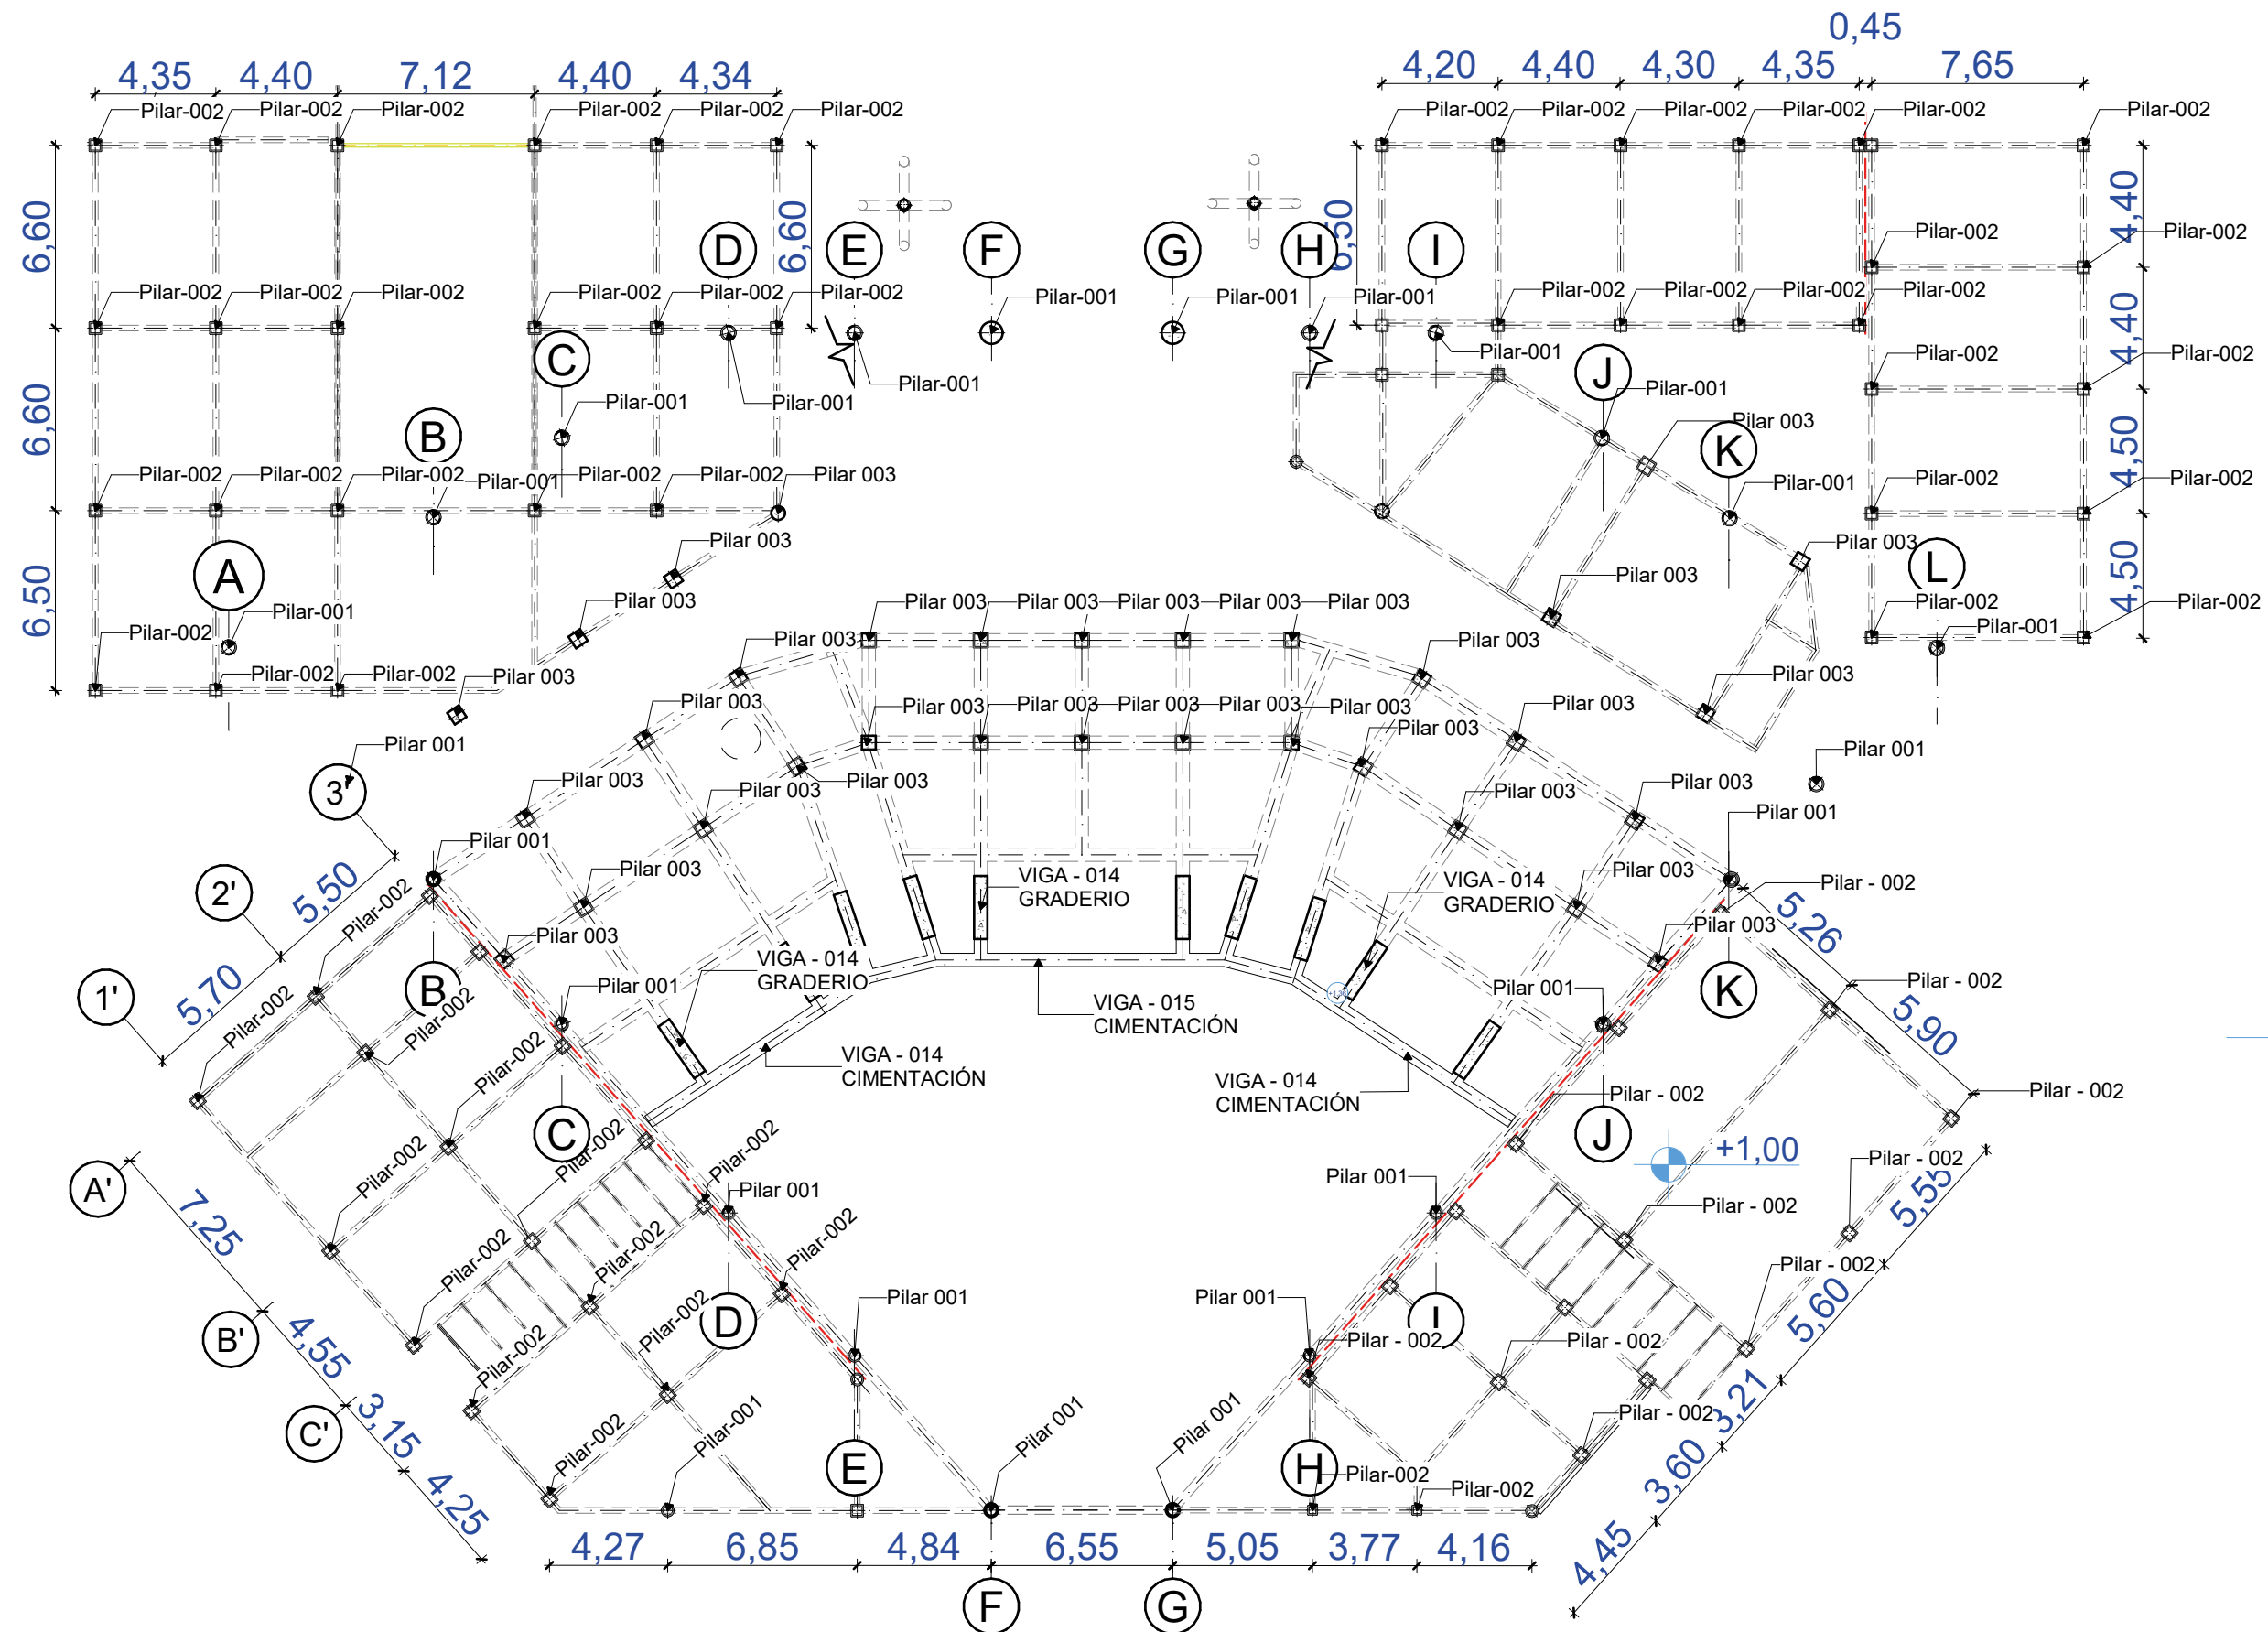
4,35 4,40 7,12 4,40 4,34

0,45

4,20 4,40 4,30 4,35 7,65

Pilar-002 Pilar-002 Pilar-002 Pilar-002 Pilar-002 Pilar-002

Pilar-002 Pilar-002 Pilar-002 Pilar-002 Pilar-002 Pilar-002

6,60 6,60 6,50 6,60 6,50

4,40 4,40 4,50 4,50

D E F G H I

C B A J K L

Pilar-002 Pilar-002 Pilar-002 Pilar-002 Pilar-002 Pilar-002

Pilar-001 Pilar-001 Pilar-001 Pilar-001 Pilar-001 Pilar-001 Pilar-001 Pilar-001 Pilar-001 Pilar-001 Pilar-001

Pilar-002 Pilar-002 Pilar-002 Pilar-002 Pilar-002 Pilar-002 Pilar 003

Pilar 003 Pilar 003 Pilar 003

Pilar 003 Pilar 003 Pilar 003 Pilar 003 Pilar 003

Pilar 003 Pilar 003 Pilar 003 Pilar 003 Pilar 003 Pilar 003

Pilar 001 Pilar 001 Pilar 001 Pilar 001

3' 2' 1' A' B' C'

5,50 5,70 7,25 4,55 3,15 4,25

VIGA - 014 GRADERIO

VIGA - 014 GRADERIO

VIGA - 014 GRADERIO

VIGA - 015 CIMENTACIÓN

VIGA - 014 CIMENTACIÓN

VIGA - 014 CIMENTACIÓN

Pilar - 002 Pilar - 002 Pilar - 002 Pilar - 002 Pilar - 002 Pilar - 002 Pilar - 002 Pilar - 002 Pilar - 002

+1,00

5,26 5,90 5,55 5,60 3,21 3,60 4,45

Pilar-002 Pilar-002 Pilar-002 Pilar-002 Pilar-002 Pilar-002 Pilar-002 Pilar-002 Pilar-002 Pilar-002 Pilar-002

Pilar 001 Pilar 001 Pilar 001 Pilar 001 Pilar 001 Pilar 001 Pilar 001 Pilar-001

Pilar-002 Pilar-002

4,27 6,85 4,84 6,55 5,05 3,77 4,16

F G